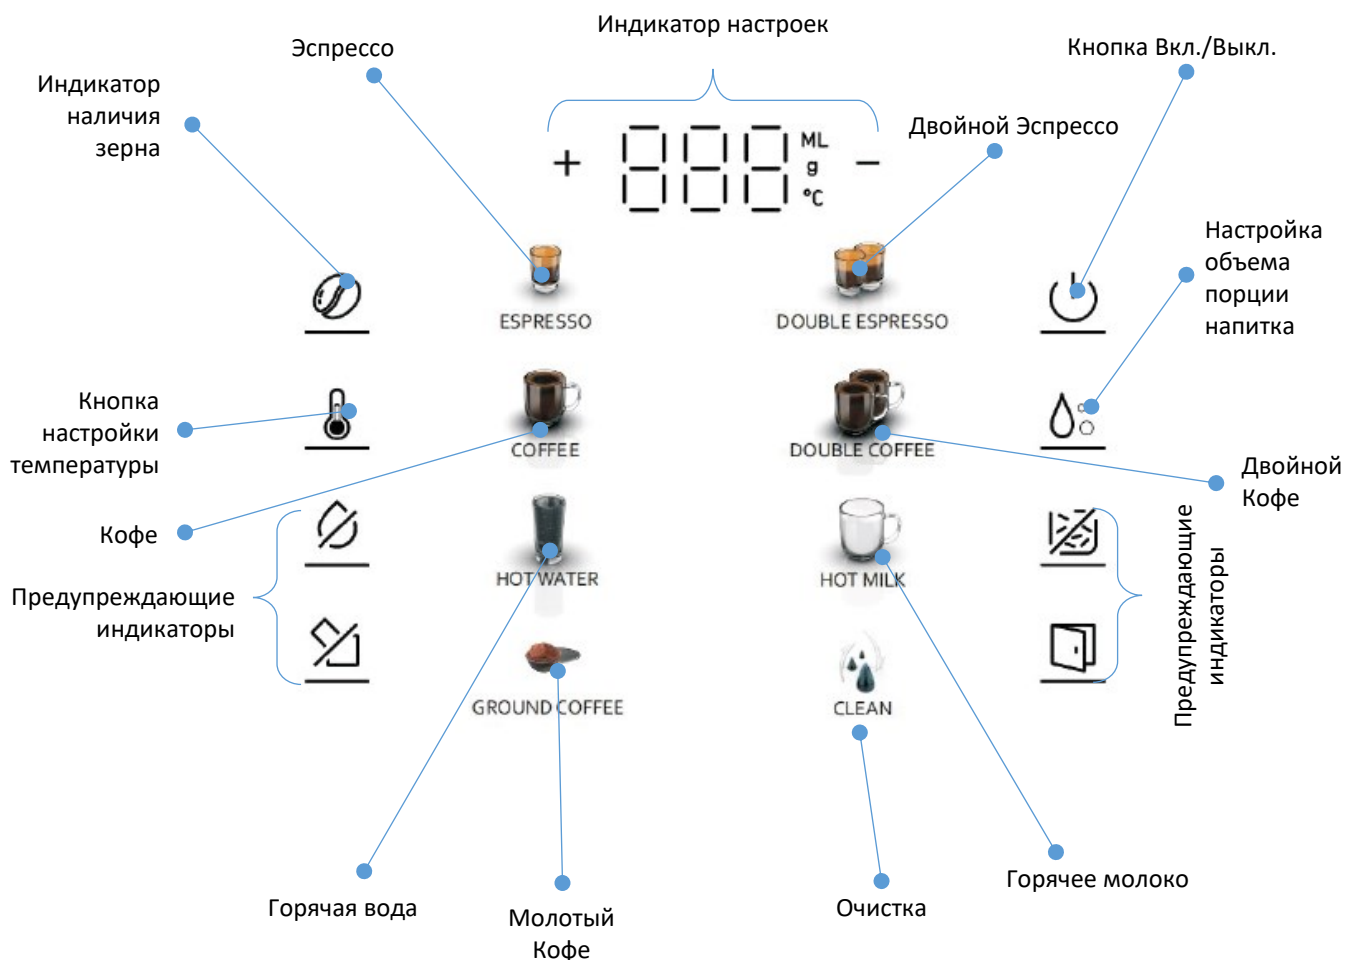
Индикатор настроек

Эспрессо

Кнопка Вкл./Выкл.

Индикатор наличия зерна

+ 888 ML g °C −

Двойной Эспрессо

Настройка объема порции напитка

ESPRESSO

DOUBLE ESPRESSO

Кнопка настройки температуры

COFFEE

DOUBLE COFFEE

Двойной Кофе

Кофе

HOT WATER

HOT MILK

Предупреждающие индикаторы

Предупреждающие индикаторы

GROUND COFFEE

CLEAN

Горячая вода

Молотый Кофе

Очистка

Горячее молоко